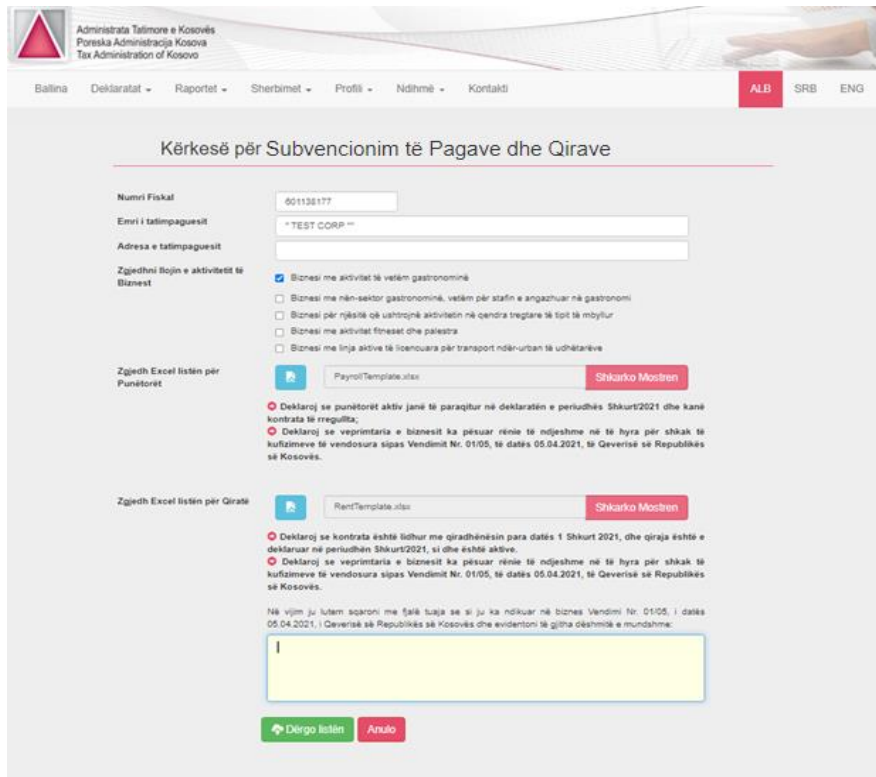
Administrata Tatimore e Kosovës
Poreska Administracija Kosova
Tax Administration of Kosovo

Ballina Deklaratat ▾ Raportet ▾ Sherbimet ▾ Profili ▾ Ndihmë ▾ Kontakti ALB SRB ENG

Kërkesë për Subvencionim të Pagave dhe Qirave

Numri Fiskal
601138177

Emri i tatimpaguesit
" TEST CORP "

Adresa e tatimpaguesit

Zgjedhni llojin e aktivitetit të Biznest

☑ Biznesi me aktivitet të vetëm gastronominë
☐ Biznesi me nën-sektor gastronominë, vetëm për stafin e angazhuar në gastronomi
☐ Biznesi për njësitë që ushtrojnë aktivitetin në qendra tregtare të tipit të mbyllur
☐ Biznesi me aktivitet fitneset dhe palestra
☐ Biznesi me linja aktive të licencuara për transport ndër-urban të udhëtarëve

Zgjedh Excel listën për Punëtorët
PayrollTemplate.xlsx
Shkarko Mostren

Deklaroj se punëtorët aktiv janë të paraqitur në deklaratën e periudhës Shkurt/2021 dhe kanë kontrata të rregullta;
Deklaroj se veprimtaria e biznesit ka pësuar rënie të ndjeshme në të hyra për shkak të kufizimeve të vendosura sipas Vendimit Nr. 01/05, të datës 05.04.2021, të Qeverisë së Republikës së Kosovës.

Zgjedh Excel listën për Qiratë
RentTemplate.xlsx
Shkarko Mostren

Deklaroj se kontrata është lidhur me qiradhënësin para datës 1 Shkurt 2021, dhe qiraja është e deklaruar në periudhën Shkurt/2021, si dhe është aktive.
Deklaroj se veprimtaria e biznesit ka pësuar rënie të ndjeshme në të hyra për shkak të kufizimeve të vendosura sipas Vendimit Nr. 01/05, të datës 05.04.2021, të Qeverisë së Republikës së Kosovës.

Në vijim ju lutem sqaroni me fjalë tuaja se si ju ka ndikuar në biznes Vendimi Nr. 01/05, i datës 05.04.2021, i Qeverisë së Republikës së Kosovës dhe evidentoni të gjitha dëshmitë e mundshme:

Dërgo listën Anulo